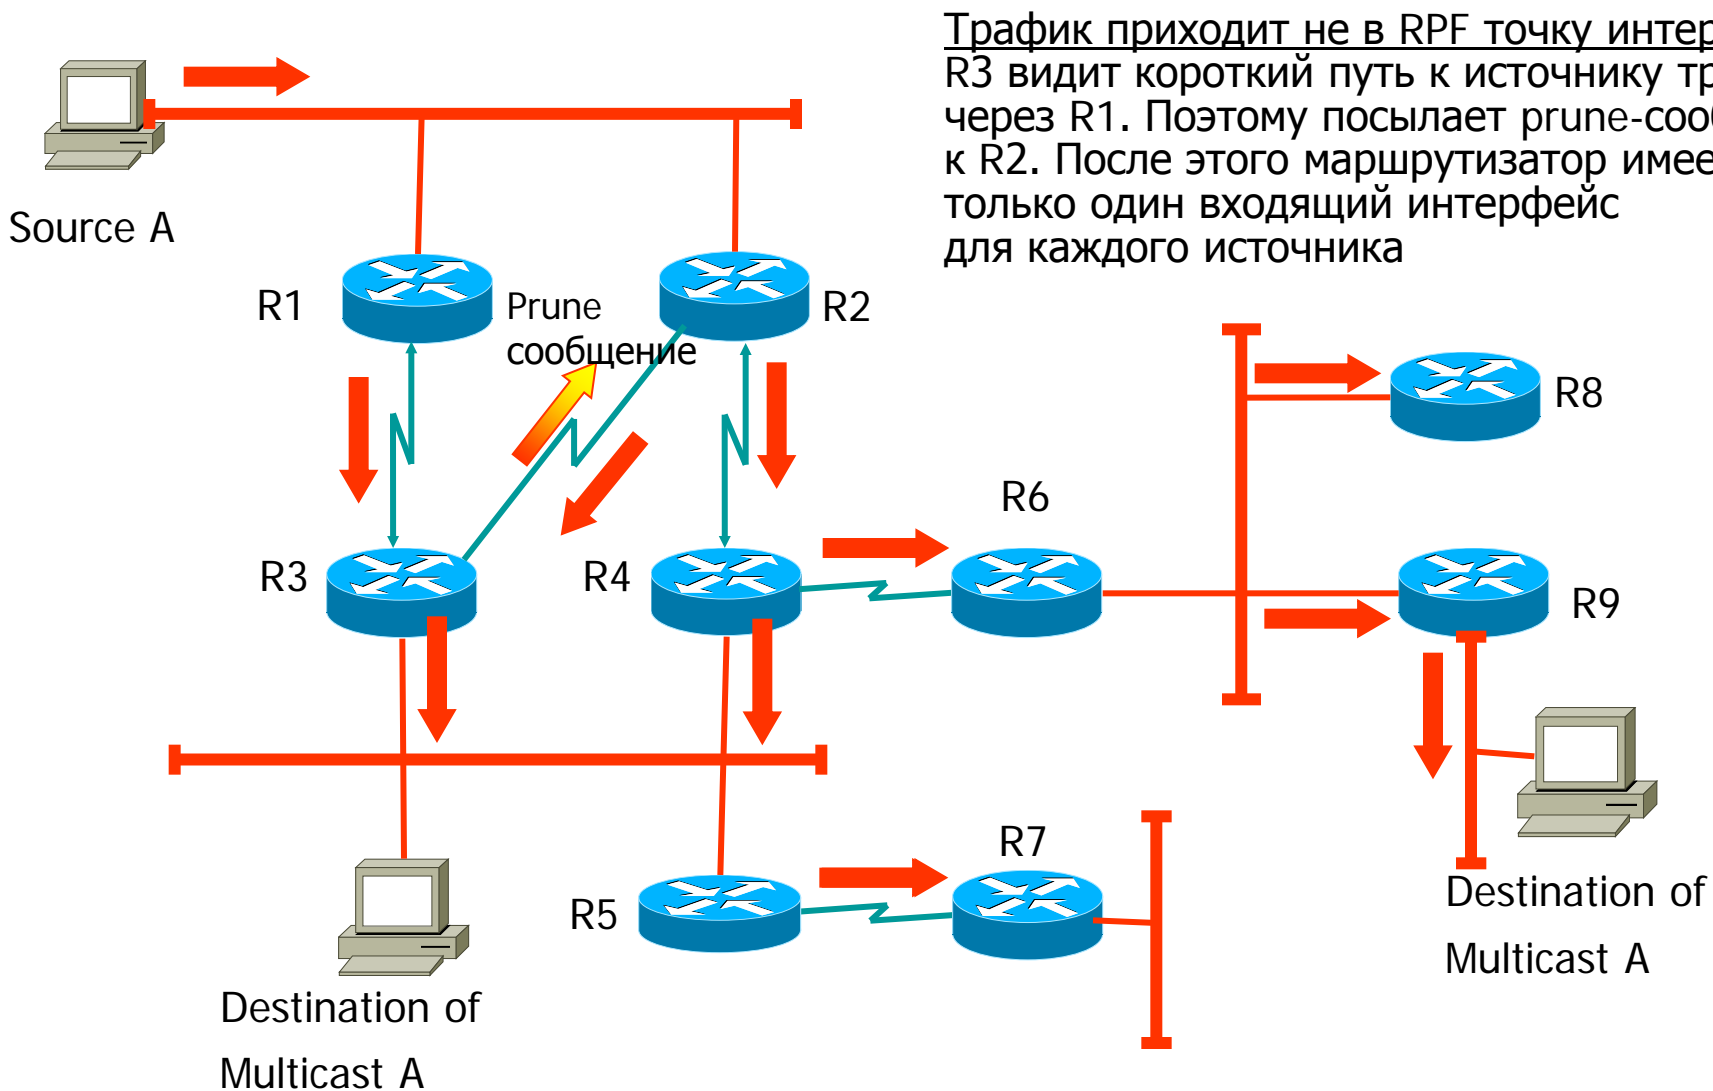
Трафик приходит не в RPF точку интер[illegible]
R3 видит короткий путь к источнику тр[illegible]
через R1. Поэтому посылает prune-соо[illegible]
к R2. После этого маршрутизатор имее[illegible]
только один входящий интерфейс
для каждого источника

Source A

R1

Prune
сообщение

R2

R8

R3

R4

R6

R9

R5

R7

Destination of
Multicast A

Destination of
Multicast A